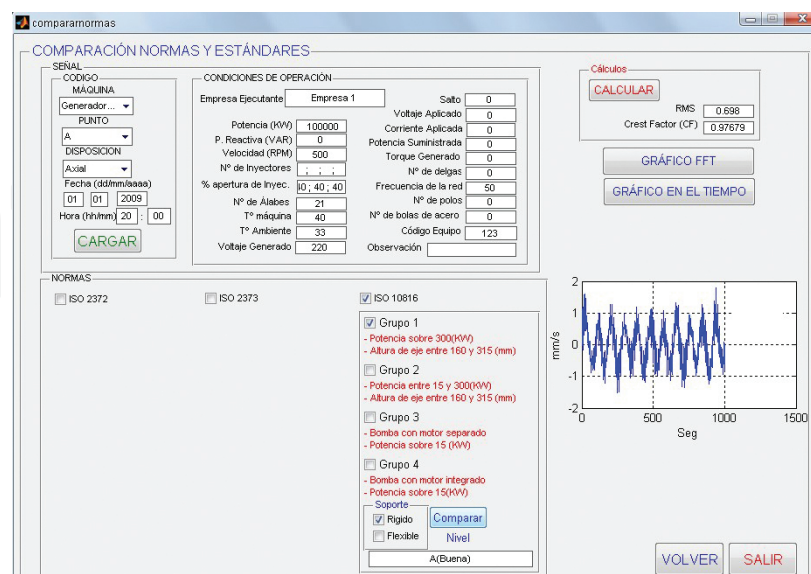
comparanormas

COMPARACIÓN NORMAS Y ESTÁNDARES

SEÑAL
CODIGO
MÁQUINA
Generador...
PUNTO
A
DISPOSICION
Axial
Fecha (dd/mm/aaaa)
01 01 2009
Hora (hh/mm) 20 : 00
CARGAR

CONDICIONES DE OPERACIÓN
Empresa Ejecutante Empresa 1
Potencia (KW) 100000
P. Reactiva (VAR) 0
Velocidad (RPM) 500
Nº de Inyectores ; ; ;
% apertura de Inyec. l0 ; 40 ; 40
Nº de Álabes 21
Tº máquina 40
Tº Ambiente 33
Voltaje Generado 220
Salto 0
Voltaje Aplicado 0
Corriente Aplicada 0
Potencia Suministrada 0
Torque Generado 0
Nº de delgas 0
Frecuencia de la red 50
Nº de polos 0
Nº de bolas de acero 0
Código Equipo 123
Observación

Cálculos
CALCULAR
RMS 0.698
Crest Factor (CF) 0.97679

GRÁFICO FFT
GRÁFICO EN EL TIEMPO

NORMAS
ISO 2372
ISO 2373
ISO 10816
Grupo 1
- Potencia sobre 300(KW)
- Altura de eje entre 160 y 315 (mm)
Grupo 2
- Potencia entre 15 y 300(KW)
- Altura de eje entre 160 y 315 (mm)
Grupo 3
- Bomba con motor separado
- Potencia sobre 15 (KW)
Grupo 4
- Bomba con motor integrado
- Potencia sobre 15(KW)
Soporte
Rigido
Flexible
Comparar
Nivel
A(Buena)

2
1
0
-1
-2
mm/s
0 500 1000 1500
Seg

VOLVER
SALIR